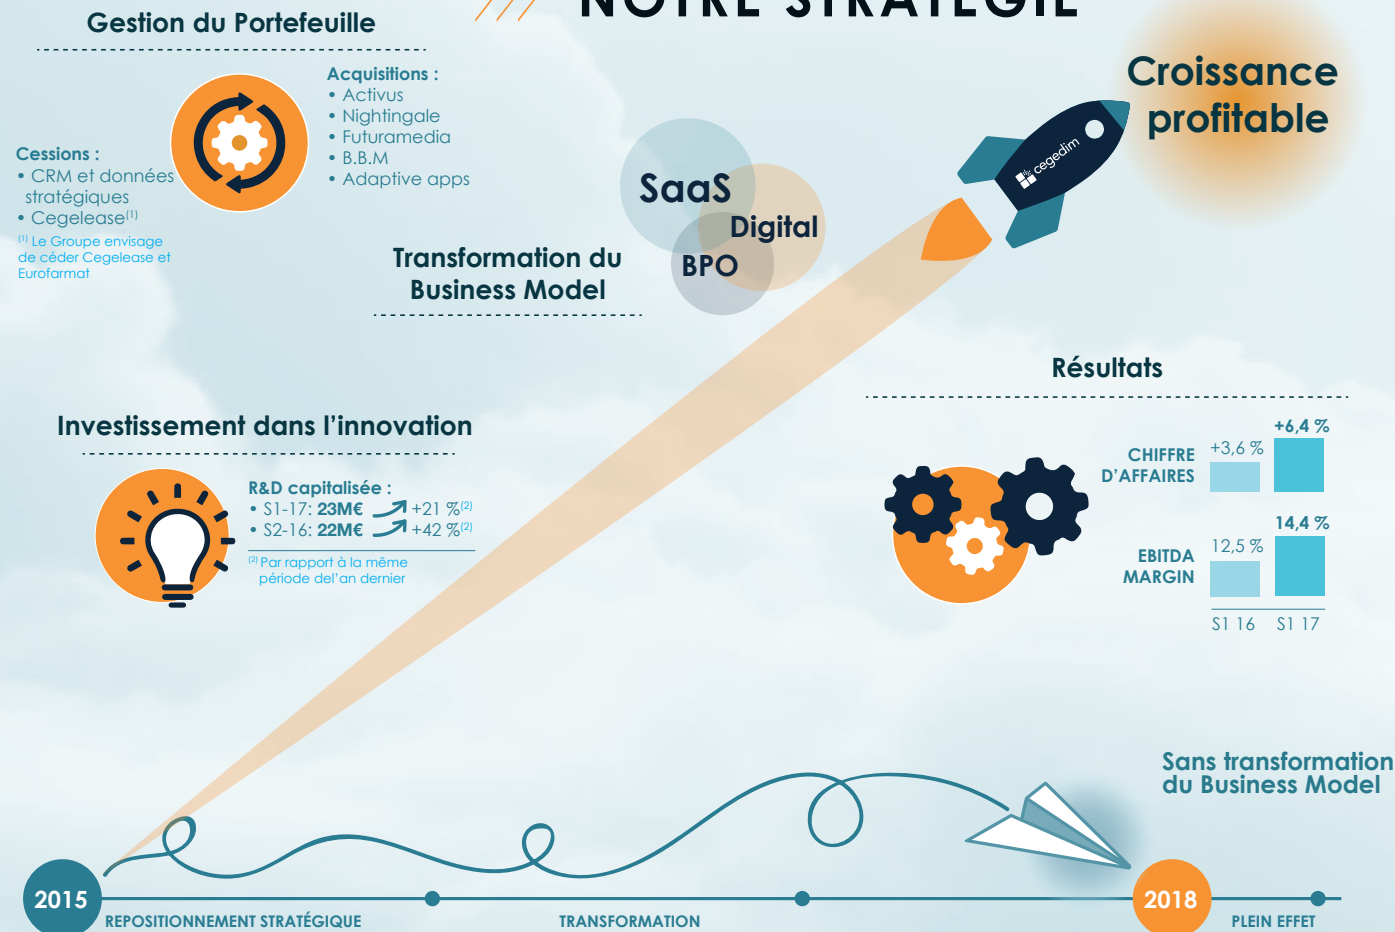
NOTRE STRATÉGIE

Gestion du Portefeuille

Acquisitions :
• Activus
• Nightingale
• Futuramedia
• B.B.M
• Adaptive apps

Cessions :
• CRM et données stratégiques
• Cegelease$^{(1)}$

$^{(1)}$ Le Groupe envisage de céder Cegelease et Eurofarmat

SaaS
Digital
BPO

Transformation du Business Model

cegedim

Croissance profitable

Résultats

Investissement dans l'innovation

R&D capitalisée :
• S1-17: 23M€ +21 %$^{(2)}$
• S2-16: 22M€ +42 %$^{(2)}$

$^{(2)}$ Par rapport à la même période del'an dernier

| | S1 16 | S1 17 |
|---|---|---|
| CHIFFRE D'AFFAIRES | +3,6 % | +6,4 % |
| EBITDA MARGIN | 12,5 % | 14,4 % |

Sans transformation du Business Model

2015
REPOSITIONNEMENT STRATÉGIQUE
TRANSFORMATION
2018
PLEIN EFFET